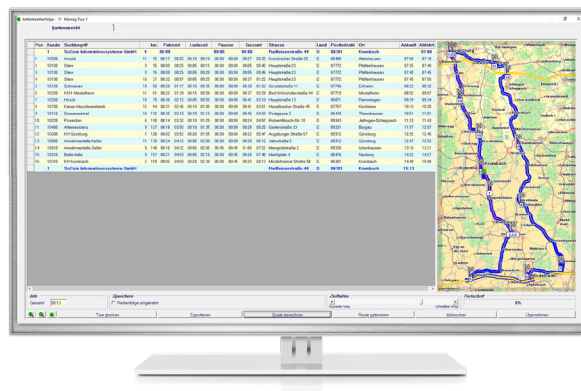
Auftrittsreihenfolge - 11 Montag Tour 1

Kartenansicht

| Pos | Kunde | Suchbegriff | Ixe | Fahrzeit | Ladezeit | Pausen | Gesamt | Strasse | Land | Postleitzahl | Ort | Ankunft | Abfahrt |
|---|---|---|---|---|---|---|---|---|---|---|---|---|---|
| 1 |  | SoCom Informationssysteme GmbH | 4 | 00:00 |  | 00:00 | 00:00 | Raiffeisenstraße 44 | D | 86381 | Krumbach |  | 07:00 |
| 2 | 10030 | Arnold | 11 | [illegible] | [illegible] | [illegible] | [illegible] | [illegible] | D | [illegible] | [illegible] | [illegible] | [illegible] |
| 3 | 10032 | Stein | 11 | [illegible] | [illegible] | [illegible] | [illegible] | Hauptstraße 23 | D | 87772 | Pfaffenhausen | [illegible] | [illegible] |
| 4 | 10034 | Stein | 5 | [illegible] | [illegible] | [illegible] | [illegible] | Hauptstraße 23 | D | 87772 | Pfaffenhausen | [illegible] | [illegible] |
| 5 | 10035 | Stein | 15 | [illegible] | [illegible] | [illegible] | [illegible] | Hauptstraße 23 | D | 87772 | Pfaffenhausen | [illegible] | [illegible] |
| 6 | 10036 | Schmieren | 10 | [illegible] | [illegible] | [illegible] | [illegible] | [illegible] | D | 87746 | Erkheim | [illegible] | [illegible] |
| 7 | 10038 | KSH Mindelheim | 11 | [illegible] | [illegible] | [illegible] | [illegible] | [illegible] | D | 87719 | Mindelheim | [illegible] | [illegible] |
| 8 | 10039 | Hirsch | 15 | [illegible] | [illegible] | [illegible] | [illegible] | Hauptstraße 13 | D | 86871 | Rammingen | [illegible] | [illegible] |
| 9 | 10098 | Kaiser Moosbrunnbäck | 15 | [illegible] | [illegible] | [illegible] | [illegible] | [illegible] | D | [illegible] | Geltheim | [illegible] | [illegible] |
| 10 | 10010 | Sauerwein | 16 | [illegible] | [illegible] | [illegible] | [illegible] | Postgasse 2 | D | 86476 | Thannhausen | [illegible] | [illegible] |
| 11 | 10039 | Pinselkan | 9 | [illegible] | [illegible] | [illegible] | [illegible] | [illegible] | D | 89343 | Jettingen-Scheppach | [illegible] | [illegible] |
| 12 | 10048 | Attenweilers | 9 | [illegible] | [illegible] | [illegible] | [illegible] | Gerberstraße 33 | D | 89331 | Burgau | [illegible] | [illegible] |
| 13 | 10050 | KH Günzburg | 15 | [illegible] | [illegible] | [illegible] | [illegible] | Augsburger Straße 57 | D | 89312 | Günzburg | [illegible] | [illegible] |
| 14 | 10060 | Annahmestelle Keller | 11 | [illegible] | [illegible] | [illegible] | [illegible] | Jahnstraße 5 | D | 89312 | Günzburg | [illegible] | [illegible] |
| 15 | 10063 | Annahmestelle Zeller | 9 | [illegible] | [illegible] | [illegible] | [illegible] | Mengodstraße 2 | D | 89335 | Ichenhausen | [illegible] | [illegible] |
| 16 | 10064 | Betts Italia | 8 | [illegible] | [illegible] | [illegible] | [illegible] | Marktplatz 4 | D | 86476 | Neuburg | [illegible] | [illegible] |
| 17 | 10058 | KH Krumbach | 7 | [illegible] | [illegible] | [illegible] | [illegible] | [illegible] | D | 86381 | Krumbach | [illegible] | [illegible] |
| 1 |  | SoCom Informationssysteme GmbH | 4 |  |  |  |  | Raiffeisenstraße 44 | D | 86381 | Krumbach | 15:13 |  |

Info
Gesamt 0013

Speichern
Reihenfolge eingehalten

Zeitfaktor

Fortschritt
0%

Tour löschen
Tour berechnen
Route berechnen
Route speichern
Abbrechen
Übernehmen